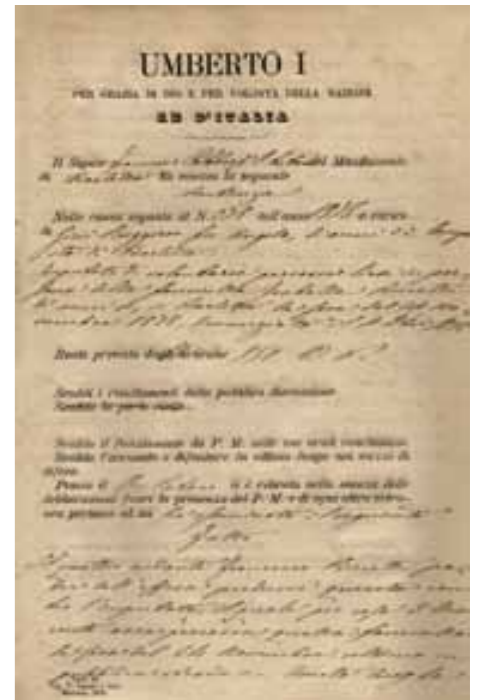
UMBERTO I
PER GRAZIA DI DIO E PER VOLONTÀ DELLA NAZIONE
RE D'ITALIA

Il Signore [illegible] del Mandamento di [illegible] ha emesso la seguente
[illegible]

Nella causa segnata al N. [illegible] dell'anno 18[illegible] a carico di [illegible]
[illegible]
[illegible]
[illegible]
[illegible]

Reato previsto dagli articolo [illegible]

Sentiti i risultamenti della pubblica discussione
Sentita la parte civile

Sentito il Funzionante da P. M. nelle sue orali conclusioni
Sentito l'accusato o difensore in ultimo luogo nei mezzi di difesa.
Preso il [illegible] si è ritirato nella stanza delle deliberazioni fuori la presenza del P. M. e di ogni altra persona pertanto ed ha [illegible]
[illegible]
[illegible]
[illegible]
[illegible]
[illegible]
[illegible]